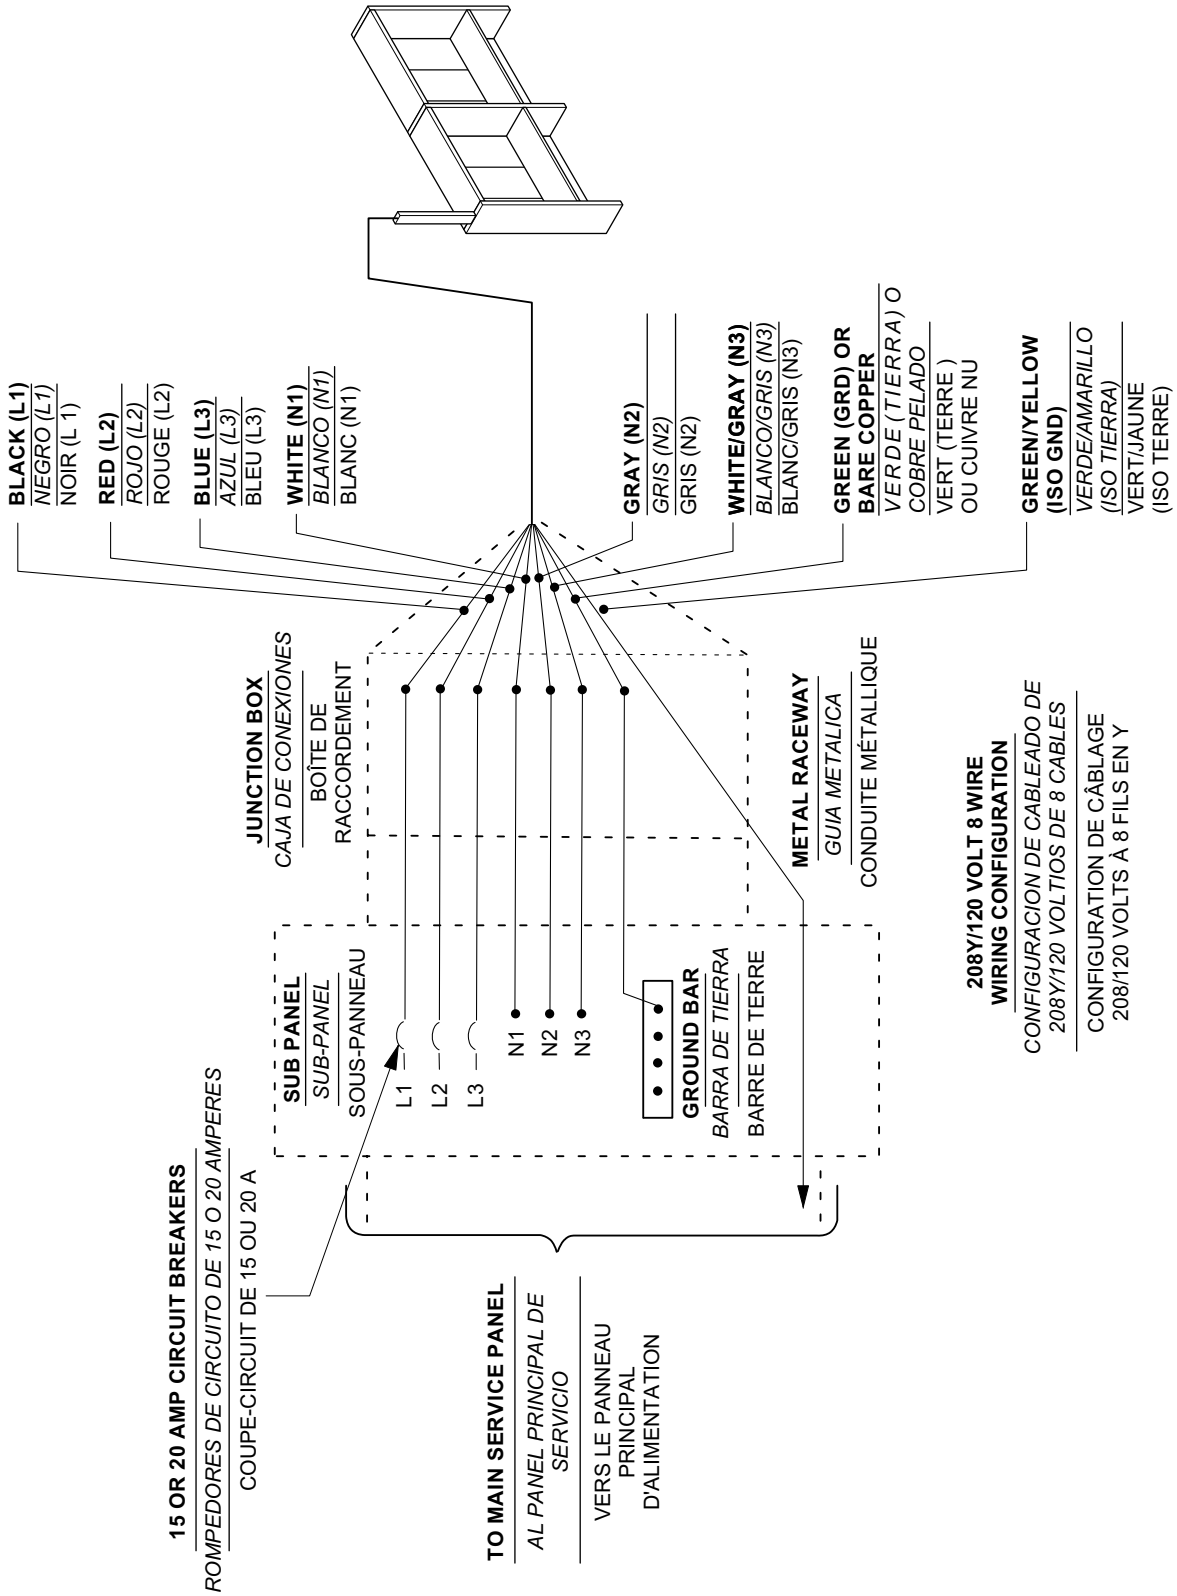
BLACK (L1)
NEGRO (L1)
NOIR (L 1)

RED (L2)
ROJO (L2)
ROUGE (L2)

BLUE (L3)
AZUL (L3)
BLEU (L3)

WHITE (N1)
BLANCO (N1)
BLANC (N1)

GRAY (N2)
GRIS (N2)
GRIS (N2)

WHITE/GRAY (N3)
BLANCO/GRIS (N3)
BLANC/GRIS (N3)

GREEN (GRD) OR BARE COPPER
VERDE (TIERRA) O COBRE PELADO
VERT (TERRE) OU CUIVRE NU

GREEN/YELLOW (ISO GND)
VERDE/AMARILLO (ISO TIERRA)
VERT/JAUNE (ISO TERRE)

JUNCTION BOX
CAJA DE CONEXIONES
BOÎTE DE RACCORDEMENT

METAL RACEWAY
GUIA METALICA
CONDUITE MÉTALLIQUE

208Y/120 VOLT 8 WIRE WIRING CONFIGURATION
CONFIGURACION DE CABLEADO DE 208Y/120 VOLTIOS DE 8 CABLES
CONFIGURATION DE CÂBLAGE 208/120 VOLTS À 8 FILS EN Y

SUB PANEL
SUB-PANEL
SOUS-PANNEAU

L1
L2
L3
N1
N2
N3

GROUND BAR
BARRA DE TIERRA
BARRE DE TERRE

15 OR 20 AMP CIRCUIT BREAKERS
ROMPEDORES DE CIRCUITO DE 15 O 20 AMPERES
COUPE-CIRCUIT DE 15 OU 20 A

TO MAIN SERVICE PANEL
AL PANEL PRINCIPAL DE SERVICIO
VERS LE PANNEAU PRINCIPAL D'ALIMENTATION